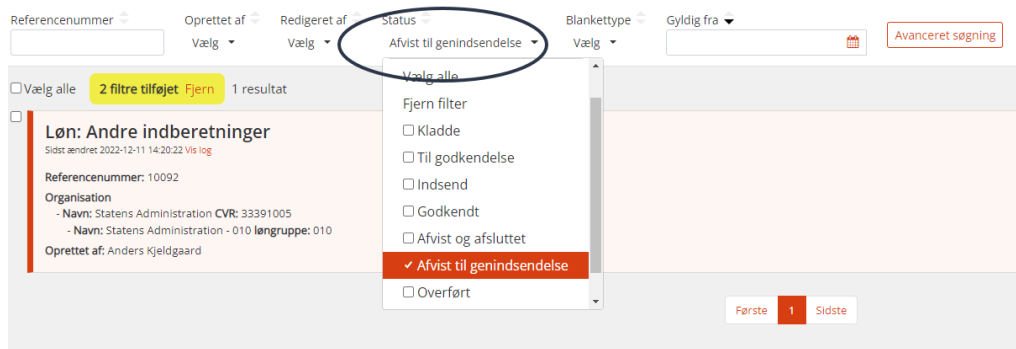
Referencenummer

Oprettet af
Vælg

Redigeret af
Vælg

Status
Afvist til genindsendelse

Blankettype
Vælg

Gyldig fra

Avanceret søgning

Vælg alle

2 filtre tilføjet Fjern

1 resultat

Løn: Andre indberetninger

Sidst ændret 2022-12-11 14:20:22 Vis log

Referencenummer: 10092

Organisation
- Navn: Statens Administration CVR: 33391005
- Navn: Statens Administration - 010 løngruppe: 010

Oprettet af: Anders Kjeldgaard

Vælg alle
Fjern filter
Kladde
Til godkendelse
Indsend
Godkendt
Afvist og afsluttet
✓ Afvist til genindsendelse
Overført

Første
1
Sidste